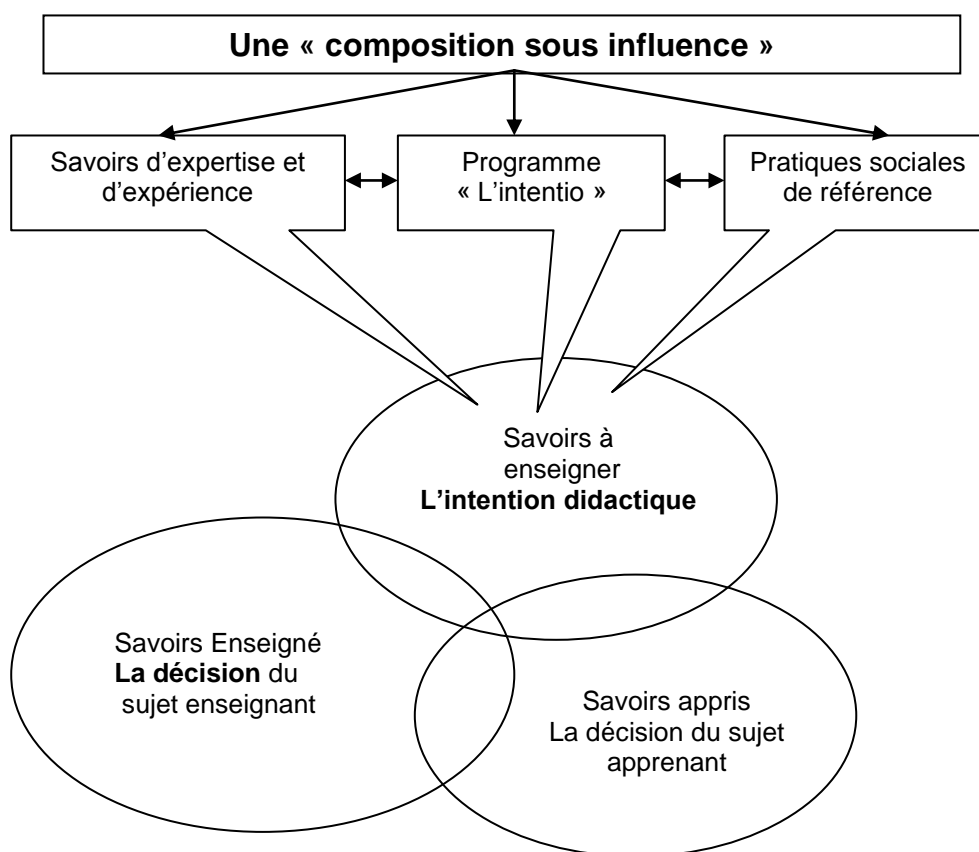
Une « composition sous influence »

Savoirs d'expertise et d'expérience

Programme « L'intentio »

Pratiques sociales de référence

Savoirs à enseigner
L'intention didactique

Savoirs Enseigné
La décision du sujet enseignant

Savoirs appris
La décision du sujet apprenant